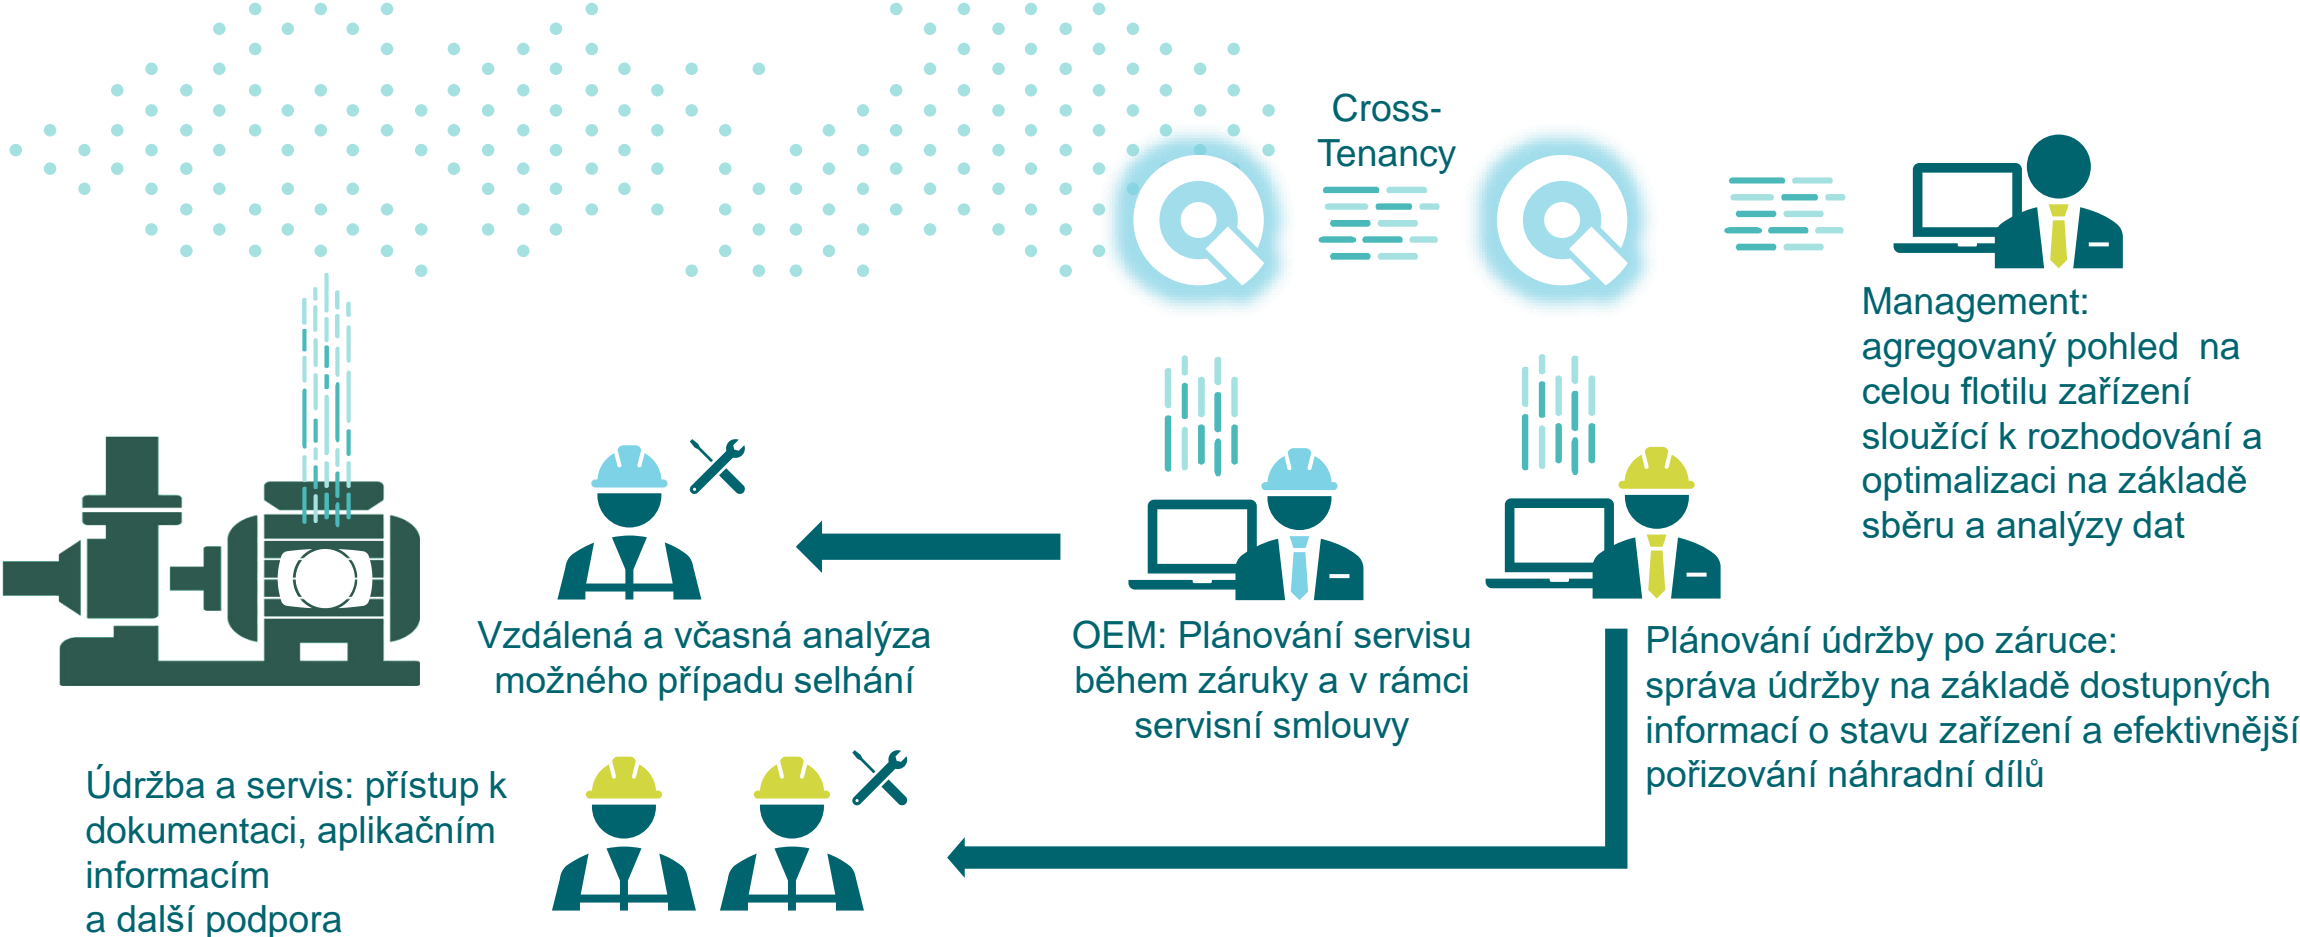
Cross-Tenancy

Management: agregovaný pohled  na celou flotilu zařízení sloužící k rozhodování a optimalizaci na základě sběru a analýzy dat

Vzdálená a včasná analýza možného případu selhání

OEM: Plánování servisu během záruky a v rámci servisní smlouvy

Plánování údržby po záruce: správa údržby na základě dostupných informací o stavu zařízení a efektivnější pořizování náhradní dílů

Údržba a servis: přístup k dokumentaci, aplikačním informacím
a další podpora